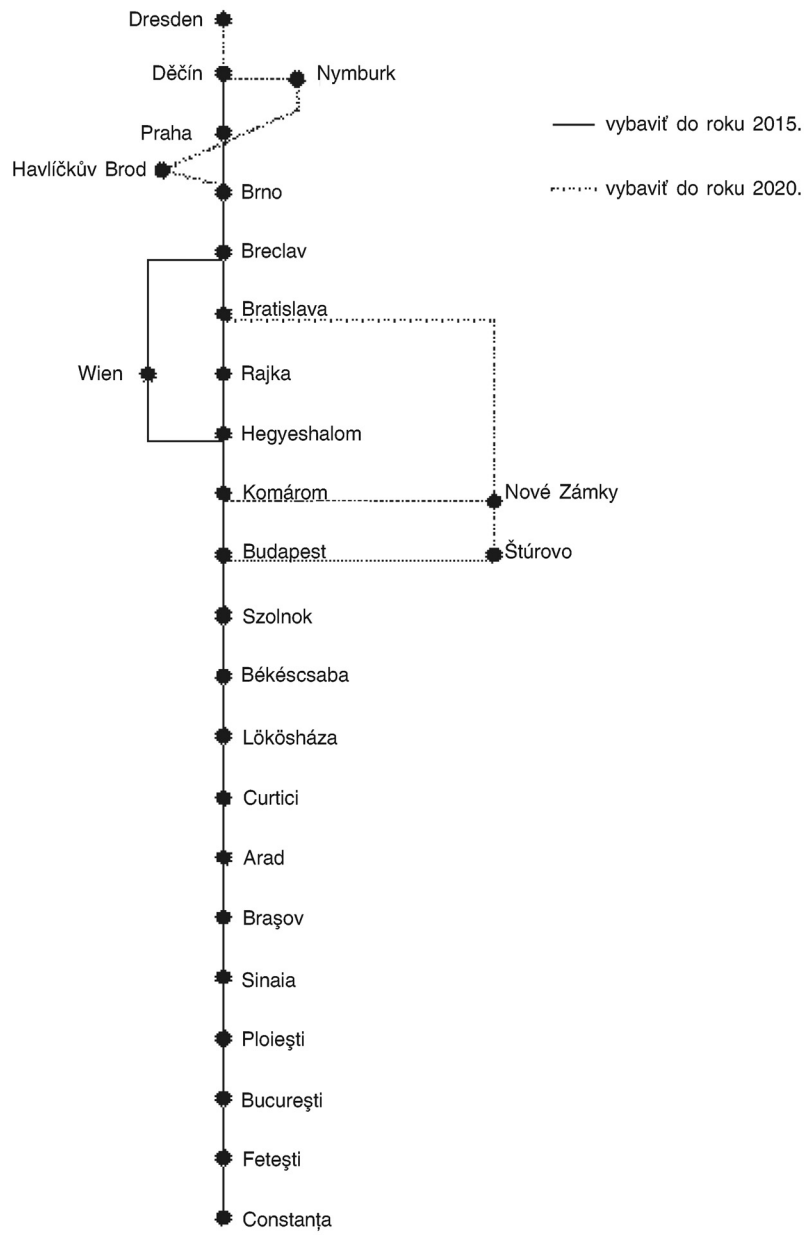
Dresden
Děčín
Nymburk
Praha
Havlíčkův Brod
Brno
Breclav
Bratislava
Wien
Rajka
Hegyeshalom
Komárom
Nové Zámky
Budapest
Štúrovo
Szolnok
Békéscsaba
Lökösháza
Curtici
Arad
Braşov
Sinaia
Ploieşti
Bucureşti
Feteşti
Constanța

vybaviť do roku 2015.
vybaviť do roku 2020.